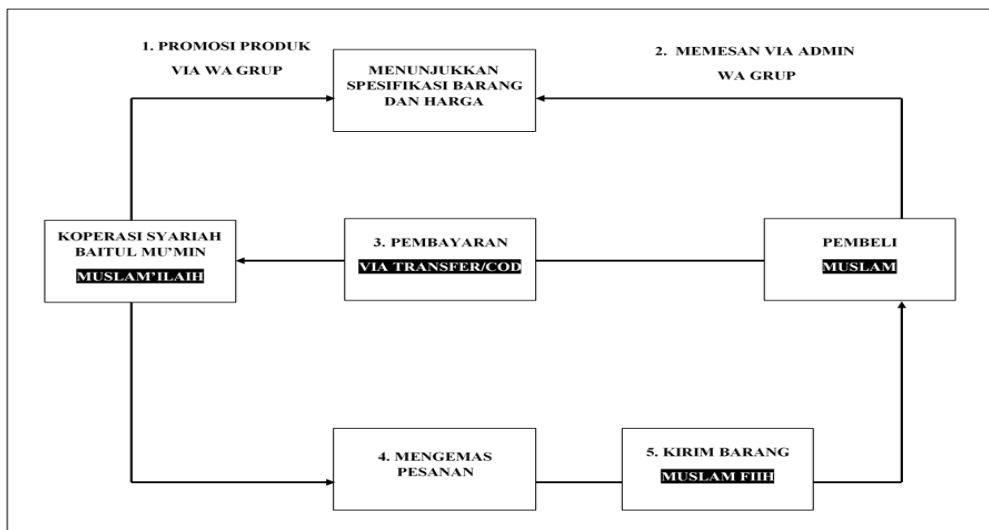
1. PROMOSI PRODUK VIA WA GRUP

MENUNJUKKAN SPESIFIKASI BARANG DAN HARGA

2. MEMESAN VIA ADMIN WA GRUP

KOPERASI SYARIAH BAITUL MU'MIN

MUSLAM'ILAIH

3. PEMBAYARAN

VIA TRANSFER/COD

PEMBELI

MUSLAM

4. MENGEMAS PESANAN

5. KIRIM BARANG

MUSLAM FIIH